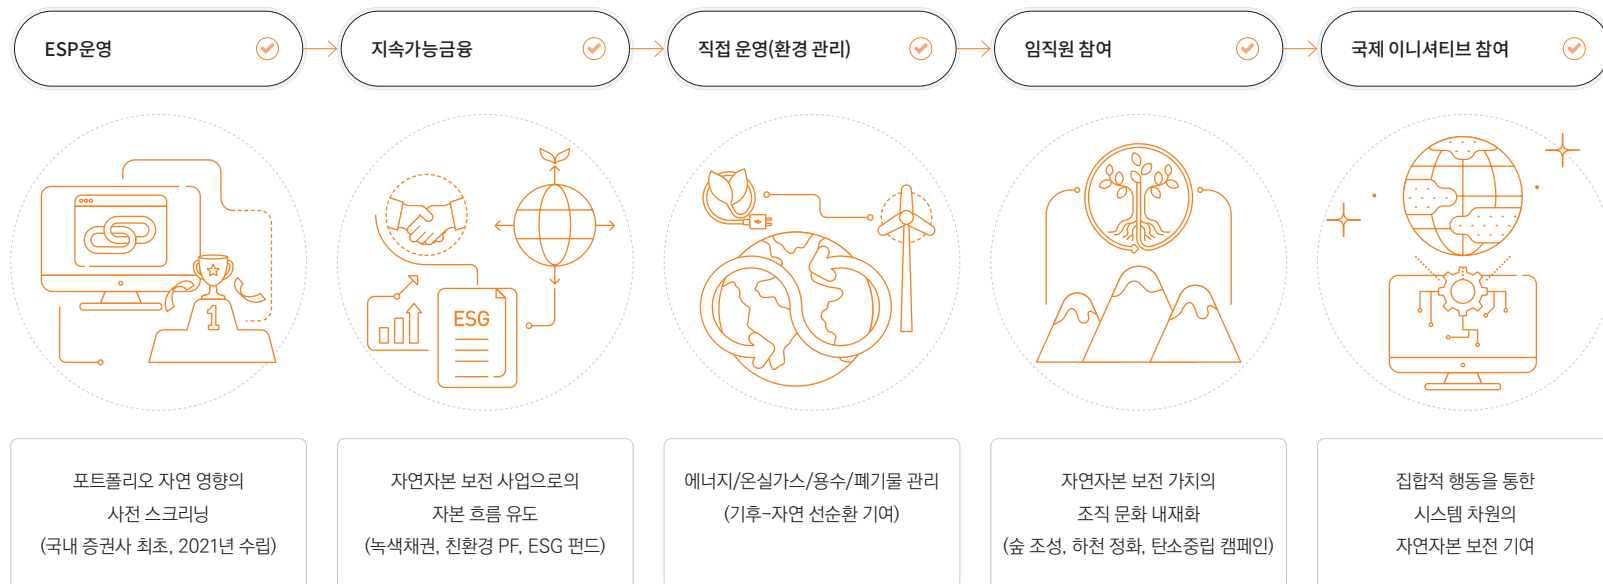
ESP운영

지속가능금융

직접 운영(환경 관리)

임직원 참여

국제 이니셔티브 참여

ESG

포트폴리오 자연 영향의 사전 스크리닝 (국내 증권사 최초, 2021년 수립)

자연자본 보전 사업으로의 자본 흐름 유도 (녹색채권, 친환경 PF, ESG 펀드)

에너지/온실가스/용수/폐기물 관리 (기후-자연 선순환 기여)

자연자본 보전 가치의 조직 문화 내재화 (숲 조성, 하천 정화, 탄소중립 캠페인)

집합적 행동을 통한 시스템 차원의 자연자본 보전 기여